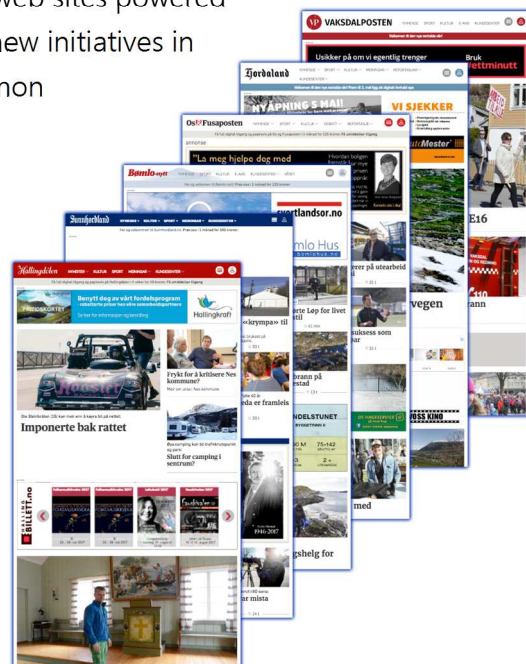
web sites powered
new initiatives in
mon

VAKSDALPOSTEN
Usikker på om vi egentlig trenger
Bruk
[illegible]ettminutt

Hordaland
NYÅPNING 5 MAI!
VI SJEKKER

Os Fusaposten
annonse
"La meg hjelpe deg med

Bømlo-nytt
ortlandsor.no
mlo Hus

Sunnhordland

Hallingdølen
Benytt deg av vårt fordelsprogram
FORDELSKORTET
Hallingkraft
Frykt for å kritisere Nes kommune?
«krympa» til
rte Løp for livet
er på utearbeid
E16
vegen
rann
da er framleis
ukesss som
par
brann på
estad
NDELSTUNET
VOSS KINO
Imponerte bak rattet
Slutt for camping i sentrum?
BILLETT.no
1946-2017
med
gshelg for